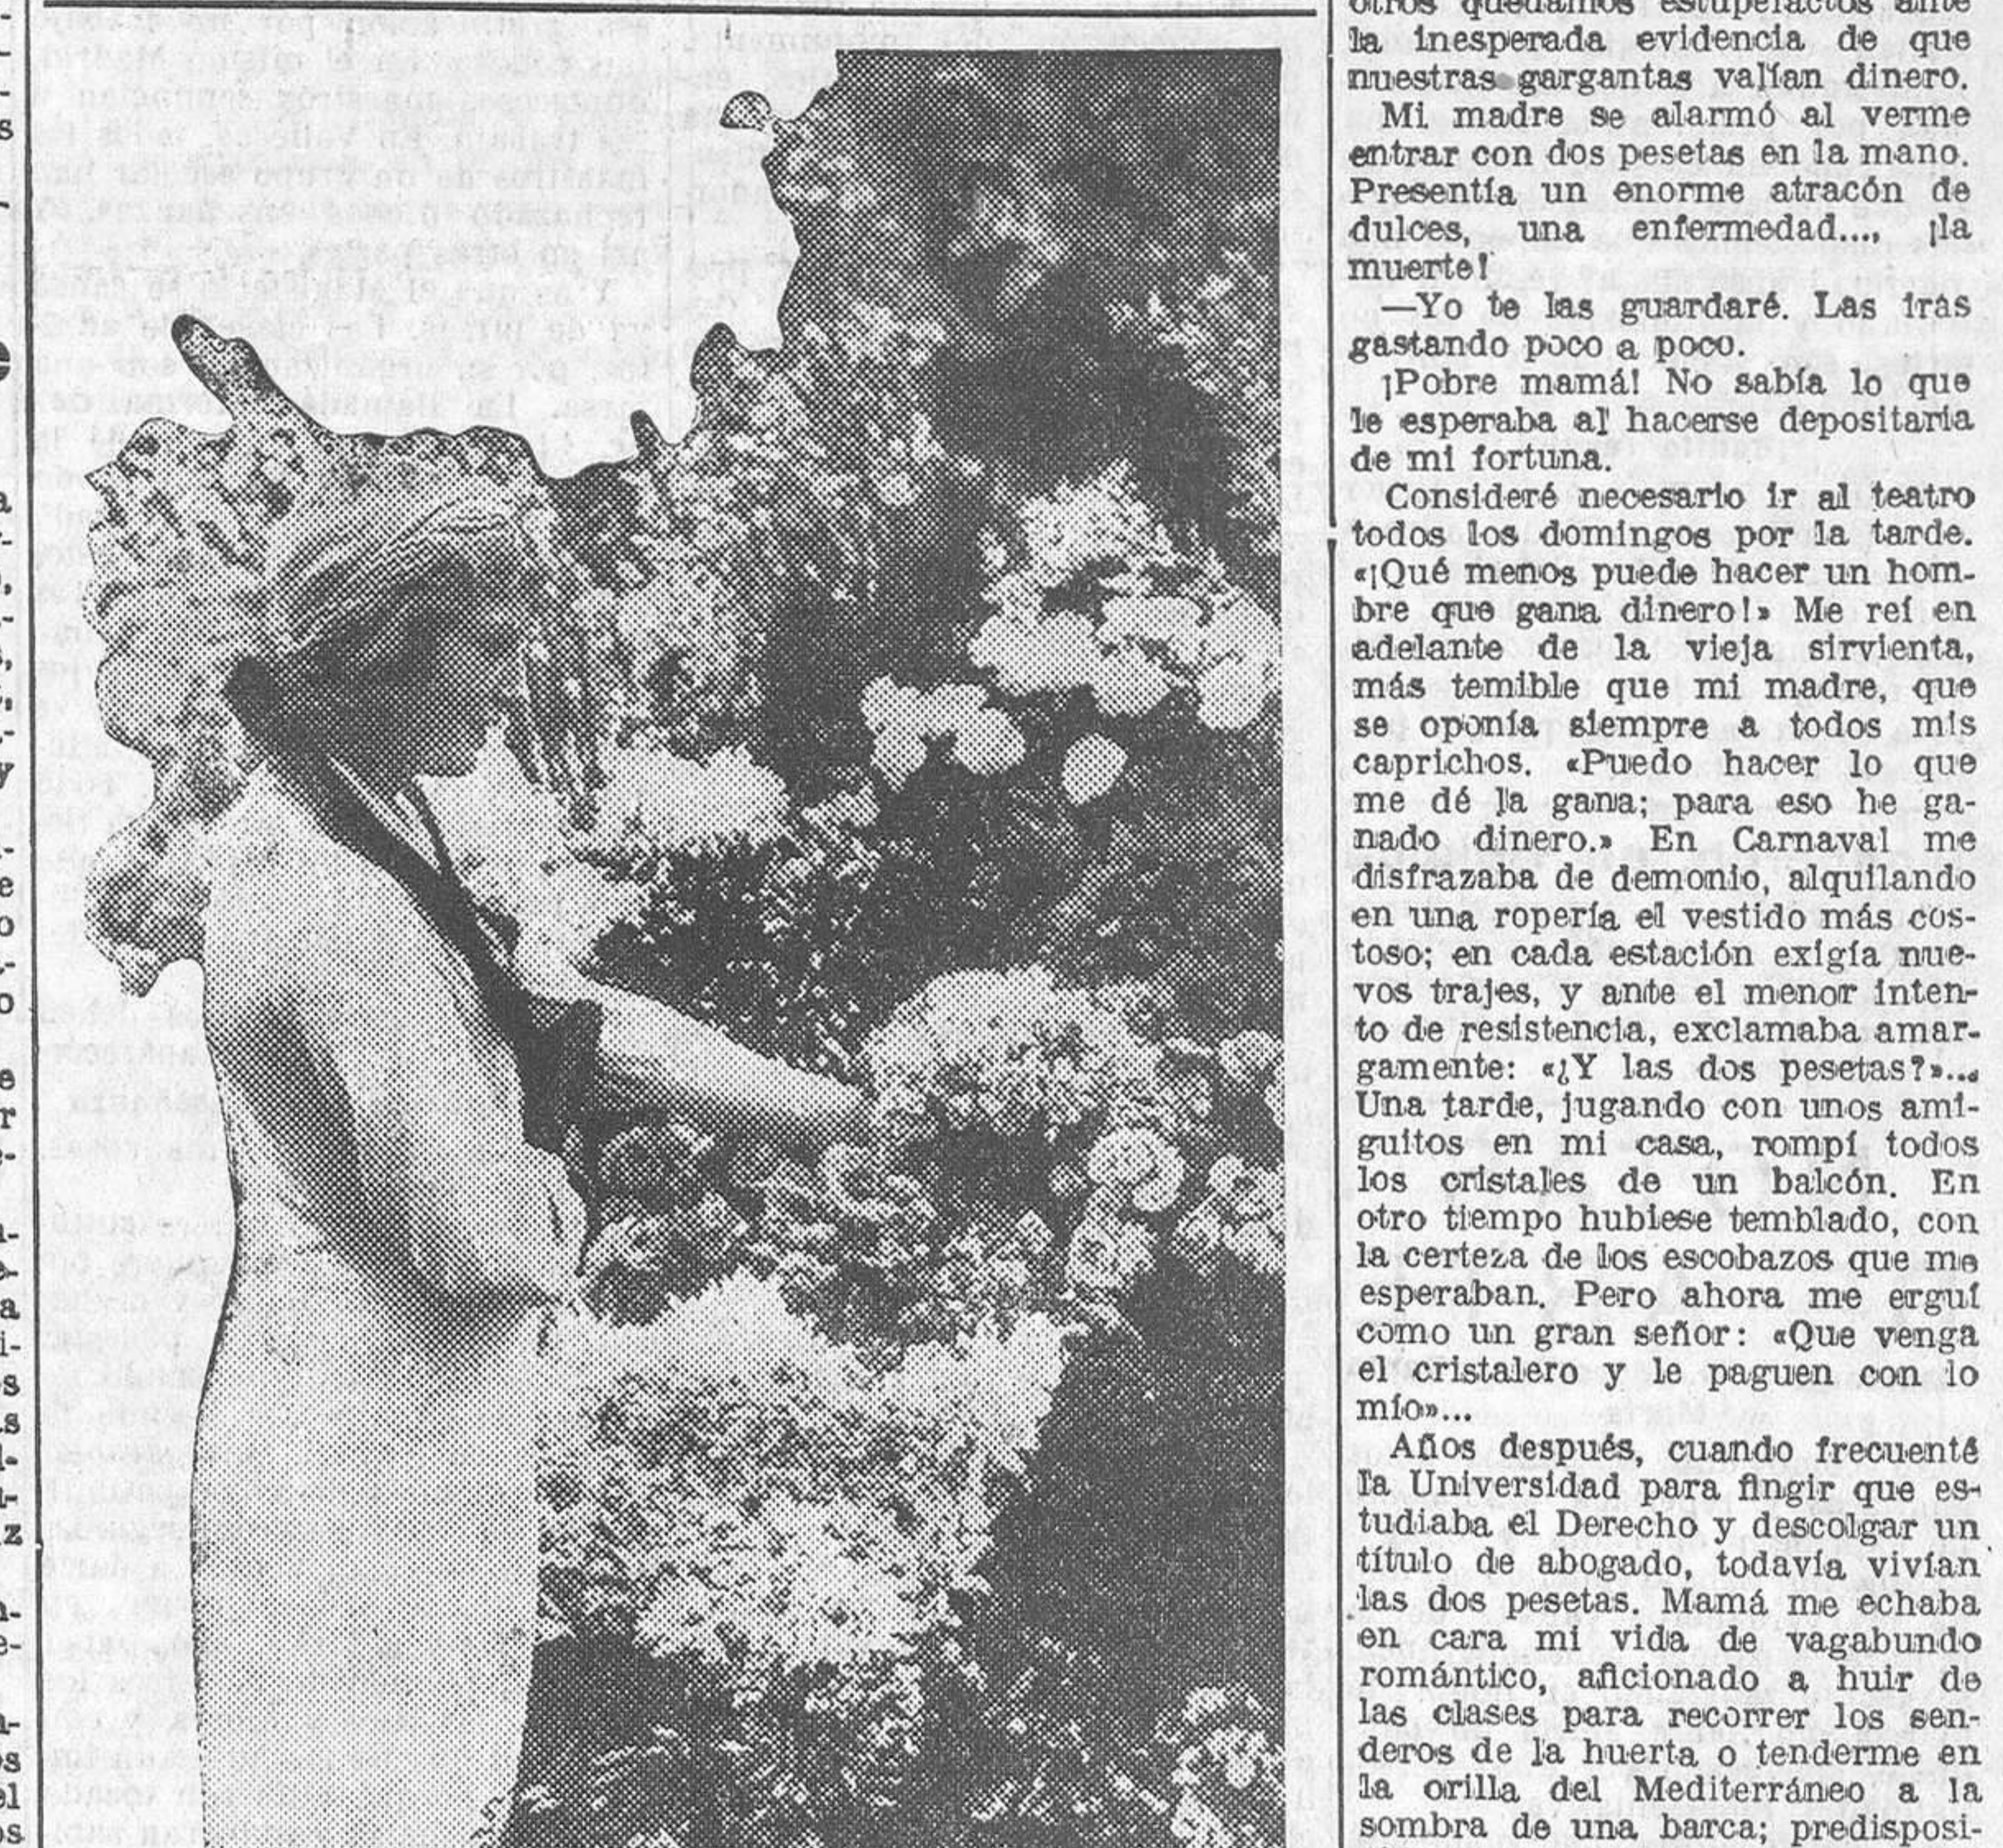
otros quedamos estupefactos ante la inesperada evidencia de que nuestras gargantas valían dinero.

Mi madre se alarmó al verme entrar con dos pesetas en la mano. Presentía un enorme atracón de dulces, una enfermedad..., ¡la muerte!

—Yo te las guardaré. Las irás gastando poco a poco.

¡Pobre mamá! No sabía lo que le esperaba al hacerse depositaria de mi fortuna.

Consideré necesario ir al teatro todos los domingos por la tarde. «¡Qué menos puede hacer un hombre que gana dinero!» Me reí en adelante de la vieja sirvienta, más temible que mi madre, que se oponía siempre a todos mis caprichos. «Puedo hacer lo que me dé la gana; para eso he ganado dinero.» En Carnaval me disfrazaba de demonio, alquilando en una ropería el vestido más costoso; en cada estación exigía nuevos trajes, y ante el menor intento de resistencia, exclamaba amargamente: «¿Y las dos pesetas?»... Una tarde, jugando con unos amiguitos en mi casa, rompí todos los cristales de un balcón. En otro tiempo hubiese temblado, con la certeza de los escobazos que me esperaban. Pero ahora me erguí como un gran señor: «Que venga el cristalero y le paguen con lo mío»...

Años después, cuando frecuenté la Universidad para fingir que estudiaba el Derecho y descolgar un título de abogado, todavía vivían las dos pesetas. Mamá me echaba en cara mi vida de vagabundo romántico, aficionado a huir de las clases para recorrer los senderos de la huerta o tenderme en la orilla del Mediterráneo a la sombra de una barca; predisposi-